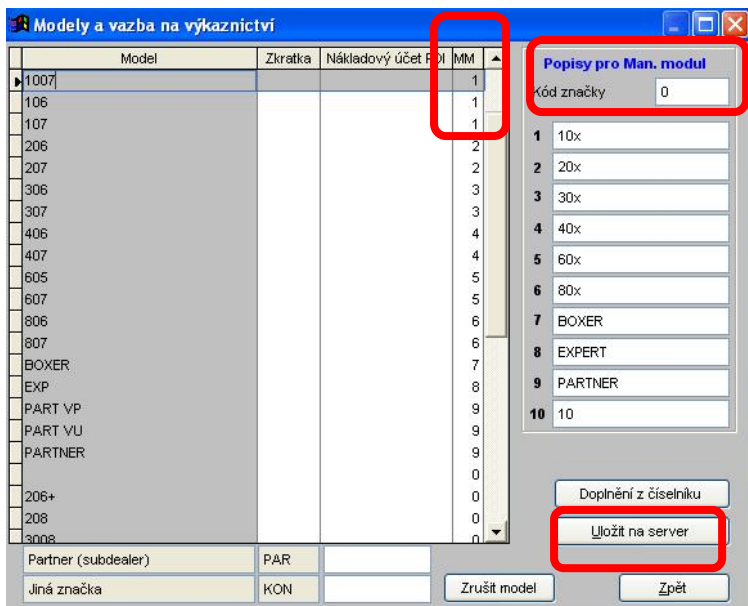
Modely a vazba na výkaznictví

| Model | Zkratka | Nákladový účet ROI | MM |
|---|---|---|---|
| 1007 | | | 1 |
| 106 | | | 1 |
| 107 | | | 1 |
| 206 | | | 2 |
| 207 | | | 2 |
| 306 | | | 3 |
| 307 | | | 3 |
| 406 | | | 4 |
| 407 | | | 4 |
| 605 | | | 5 |
| 607 | | | 5 |
| 806 | | | 6 |
| 807 | | | 6 |
| BOXER | | | 7 |
| EXP | | | 8 |
| PART VP | | | 9 |
| PART VU | | | 9 |
| PARTNER | | | 9 |
| | | | 0 |
| 206+ | | | 0 |
| 208 | | | 0 |
| 3008 | | | 0 |

Partner (subdealer) PAR
Jiná značka KON

Popisy pro Man. modul
Kód značky 0
1 10x
2 20x
3 30x
4 40x
5 60x
6 80x
7 BOXER
8 EXPERT
9 PARTNER
10 10

Doplnění z číselníku
Uložit na server
Zrušit model
Zpět